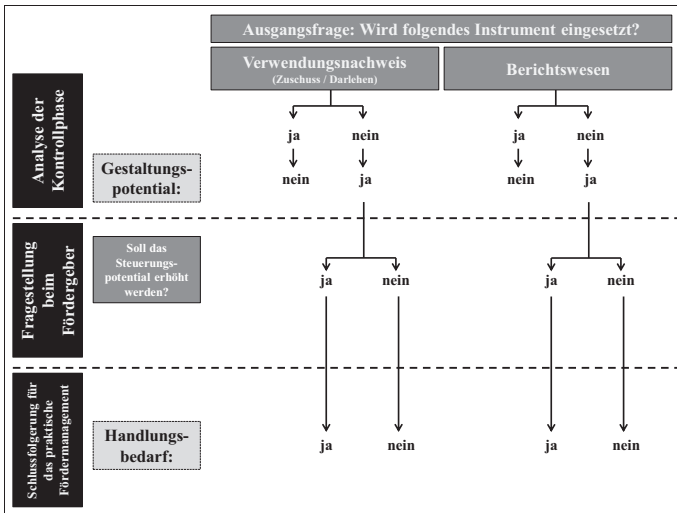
Ausgangsfrage: Wird folgendes Instrument eingesetzt?

Verwendungsnachweis
(Zuschuss / Darlehen)

Berichtswesen

Analyse der Kontrollphase

ja nein ja nein

Gestaltungspotential:

nein ja nein ja

Fragestellung beim Fördergeber

Soll das Steuerungspotential erhöht werden?

ja nein ja nein

Schlussfolgerung für das praktische Fördermanagement

Handlungsbedarf:

ja nein ja nein